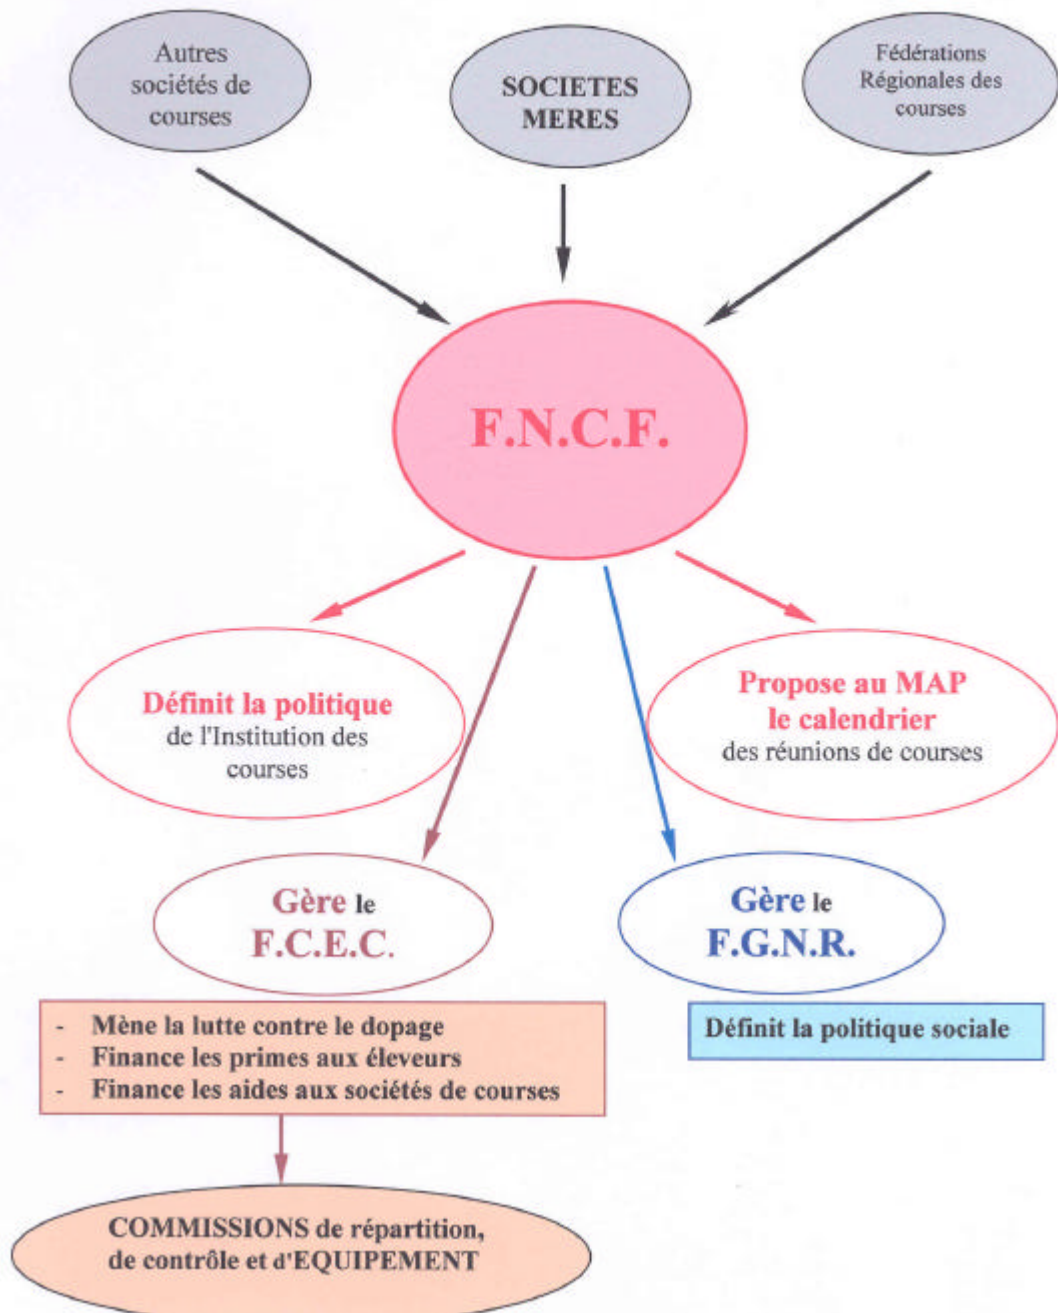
Autres sociétés de courses

SOCIETES MERES

Fédérations Régionales des courses

F.N.C.F.

Définit la politique de l'Institution des courses

Propose au MAP le calendrier des réunions de courses

Gère le F.C.E.C.

Gère le F.G.N.R.

- Mène la lutte contre le dopage
- Finance les primes aux éleveurs
- Finance les aides aux sociétés de courses

Définit la politique sociale

COMMISSIONS de répartition, de contrôle et d'EQUIPEMENT